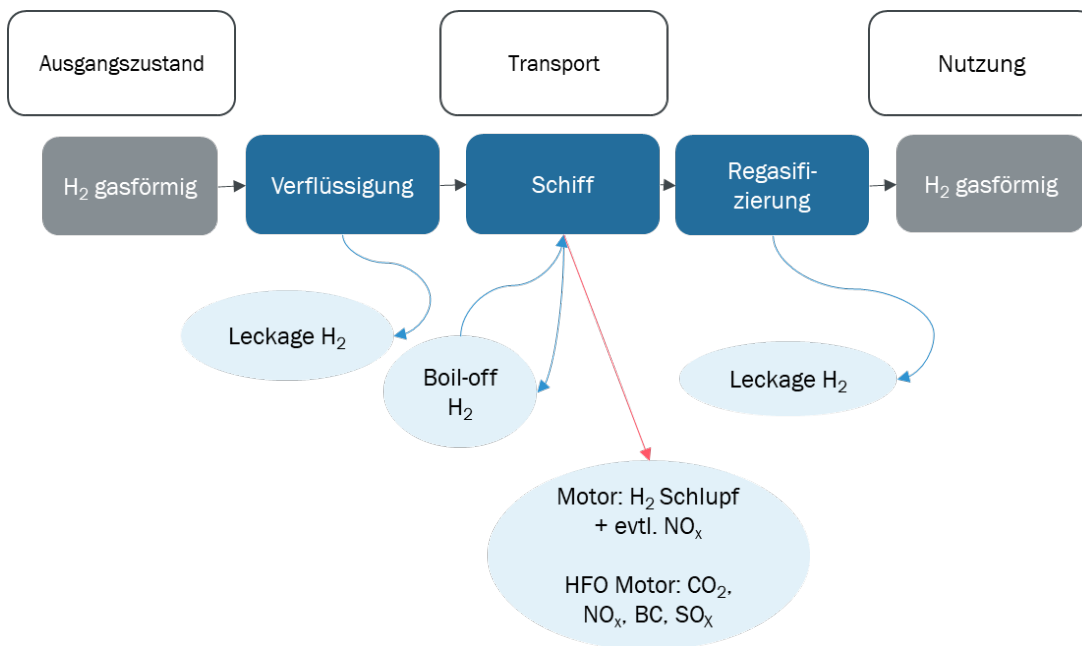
Ausgangszustand

Transport

Nutzung

$H_2$ gasförmig

Verflüssigung

Schiff

Regasifizierung

$H_2$ gasförmig

Leckage $H_2$

Boil-off $H_2$

Leckage $H_2$

Motor: $H_2$ Schlupf + evtl. $NO_X$

HFO Motor: $CO_2$, $NO_X$, BC, $SO_X$